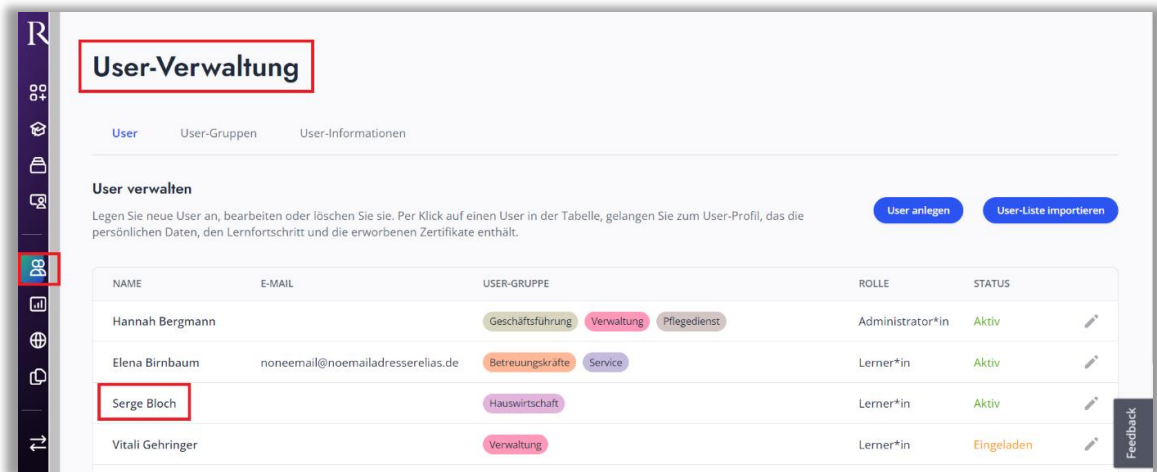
R

User-Verwaltung

User User-Gruppen User-Informationen

User verwalten

Legen Sie neue User an, bearbeiten oder löschen Sie sie. Per Klick auf einen User in der Tabelle, gelangen Sie zum User-Profil, das die persönlichen Daten, den Lernfortschritt und die erworbenen Zertifikate enthält.

User anlegen User-Liste importieren

| NAME | E-MAIL | USER-GRUPPE | ROLLE | STATUS |
|---|---|---|---|---|
| Hannah Bergmann | | Geschäftsführung Verwaltung Pflegedienst | Administrator*in | Aktiv |
| Elena Birnbaum | noneemail@noemailadresserelias.de | Betreuungskräfte Service | Lerner*in | Aktiv |
| Serge Bloch | | Hauswirtschaft | Lerner*in | Aktiv |
| Vitali Gehringer | | Verwaltung | Lerner*in | Eingeladen |

Feedback